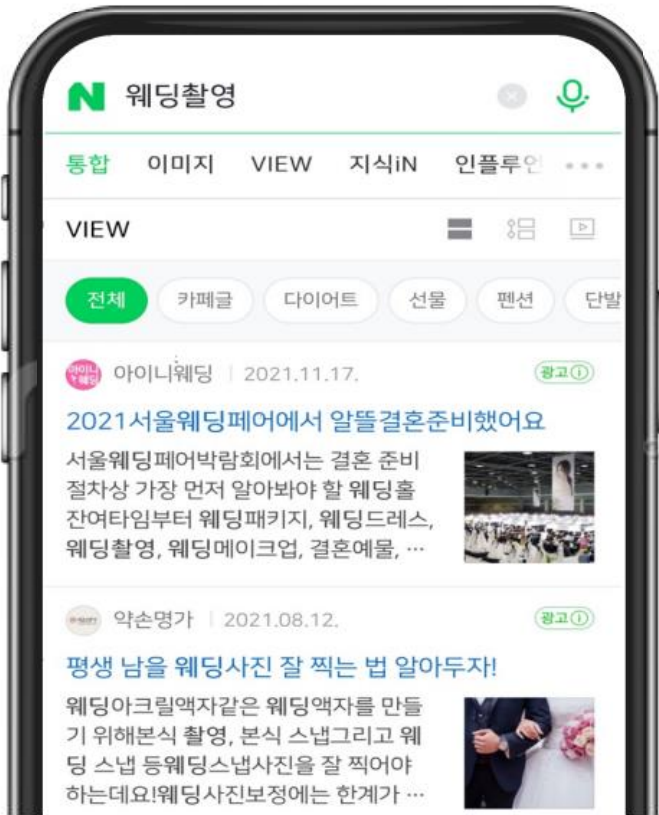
N 웨딩촬영

통합 이미지 VIEW 지식iN 인플루언 ···

VIEW

전체 카페글 다이어트 선물 펜션 단발

아이니웨딩 | 2021.11.17. 광고ⓘ

2021서울웨딩페어에서 알뜰결혼준비했어요

서울웨딩페어박람회에서는 결혼 준비 절차상 가장 먼저 알아봐야 할 웨딩홀 잔여타임부터 웨딩패키지, 웨딩드레스, 웨딩촬영, 웨딩메이크업, 결혼예물, ···

약손명가 | 2021.08.12. 광고ⓘ

평생 남을 웨딩사진 잘 찍는 법 알아두자!

웨딩아크릴액자같은 웨딩액자를 만들기 위해본식 촬영, 본식 스냅그리고 웨딩 스냅 등웨딩스냅사진을 잘 찍어야 하는데요!웨딩사진보정에는 한계가 ···